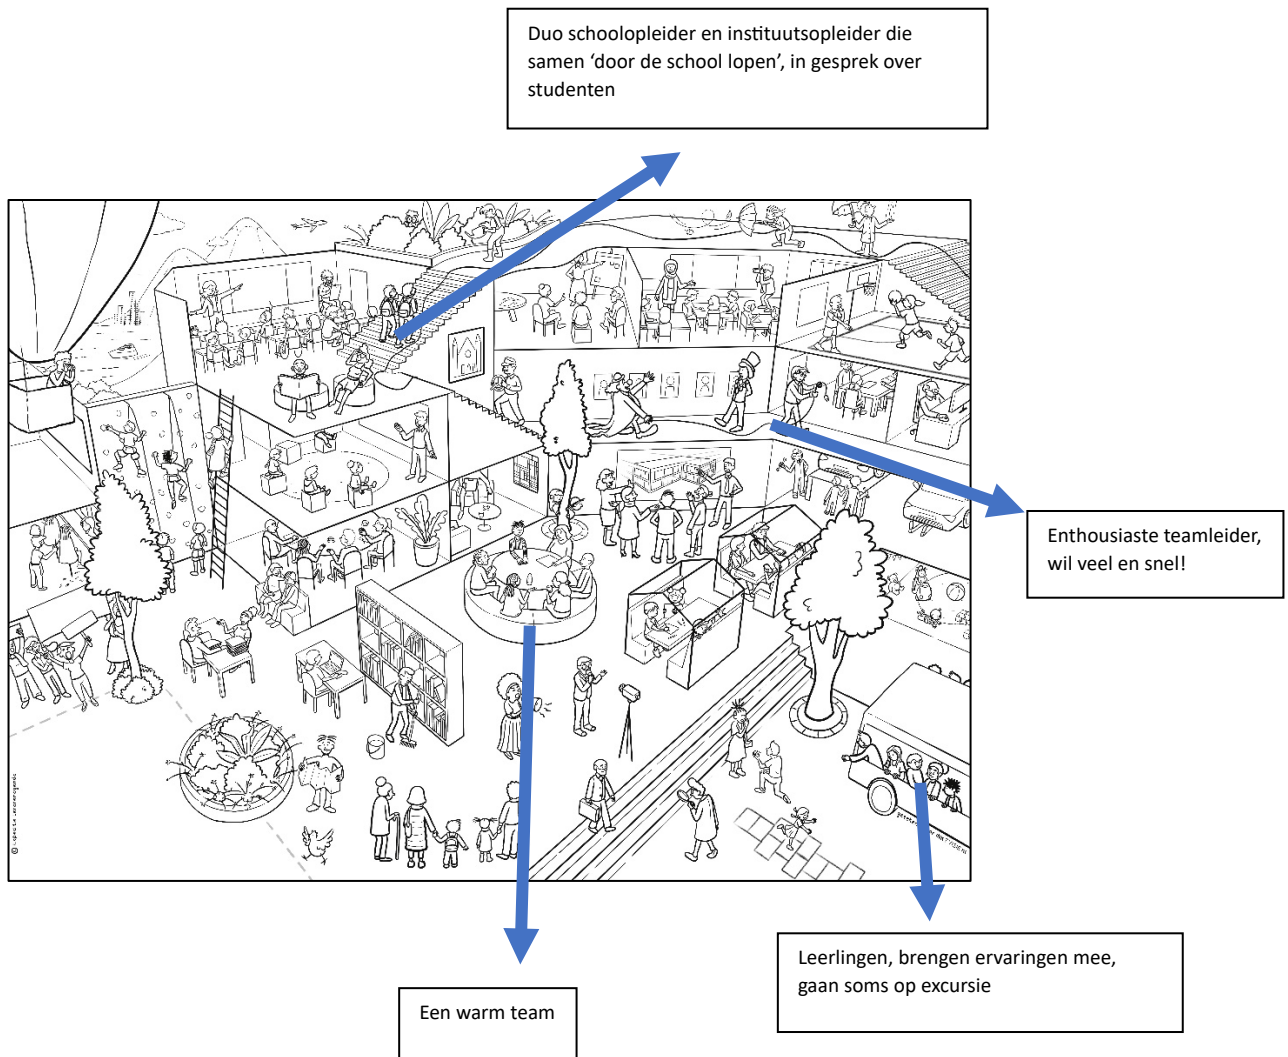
Duo schoolopleider en instituutsopleider die samen ‘door de school lopen’, in gesprek over studenten

Enthousiaste teamleider, wil veel en snel!

Leerlingen, brengen ervaringen mee, gaan soms op excursie

Een warm team